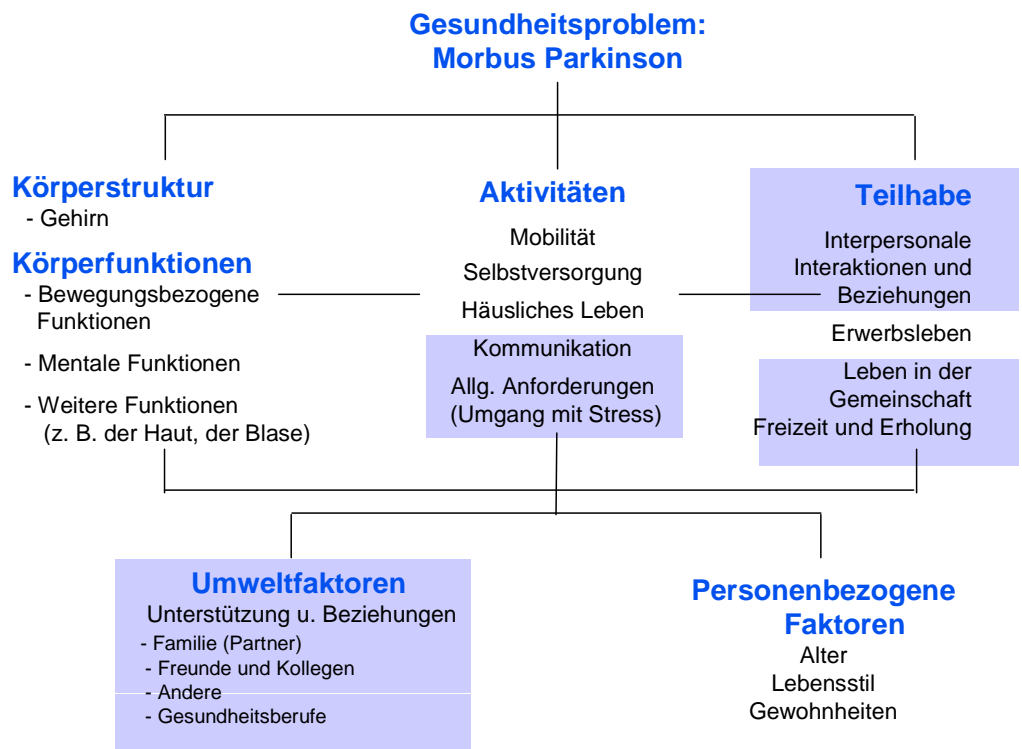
Gesundheitsproblem:
Morbus Parkinson

Körperstruktur
- Gehirn

Körperfunktionen
- Bewegungsbezogene Funktionen
- Mentale Funktionen
- Weitere Funktionen (z. B. der Haut, der Blase)

Aktivitäten
Mobilität
Selbstversorgung
Häusliches Leben
Kommunikation
Allg. Anforderungen (Umgang mit Stress)

Teilhabe
Interpersonale Interaktionen und Beziehungen
Erwerbsleben
Leben in der Gemeinschaft
Freizeit und Erholung

Umweltfaktoren
Unterstützung u. Beziehungen
- Familie (Partner)
- Freunde und Kollegen
- Andere
- Gesundheitsberufe

Personenbezogene Faktoren
Alter
Lebensstil
Gewohnheiten